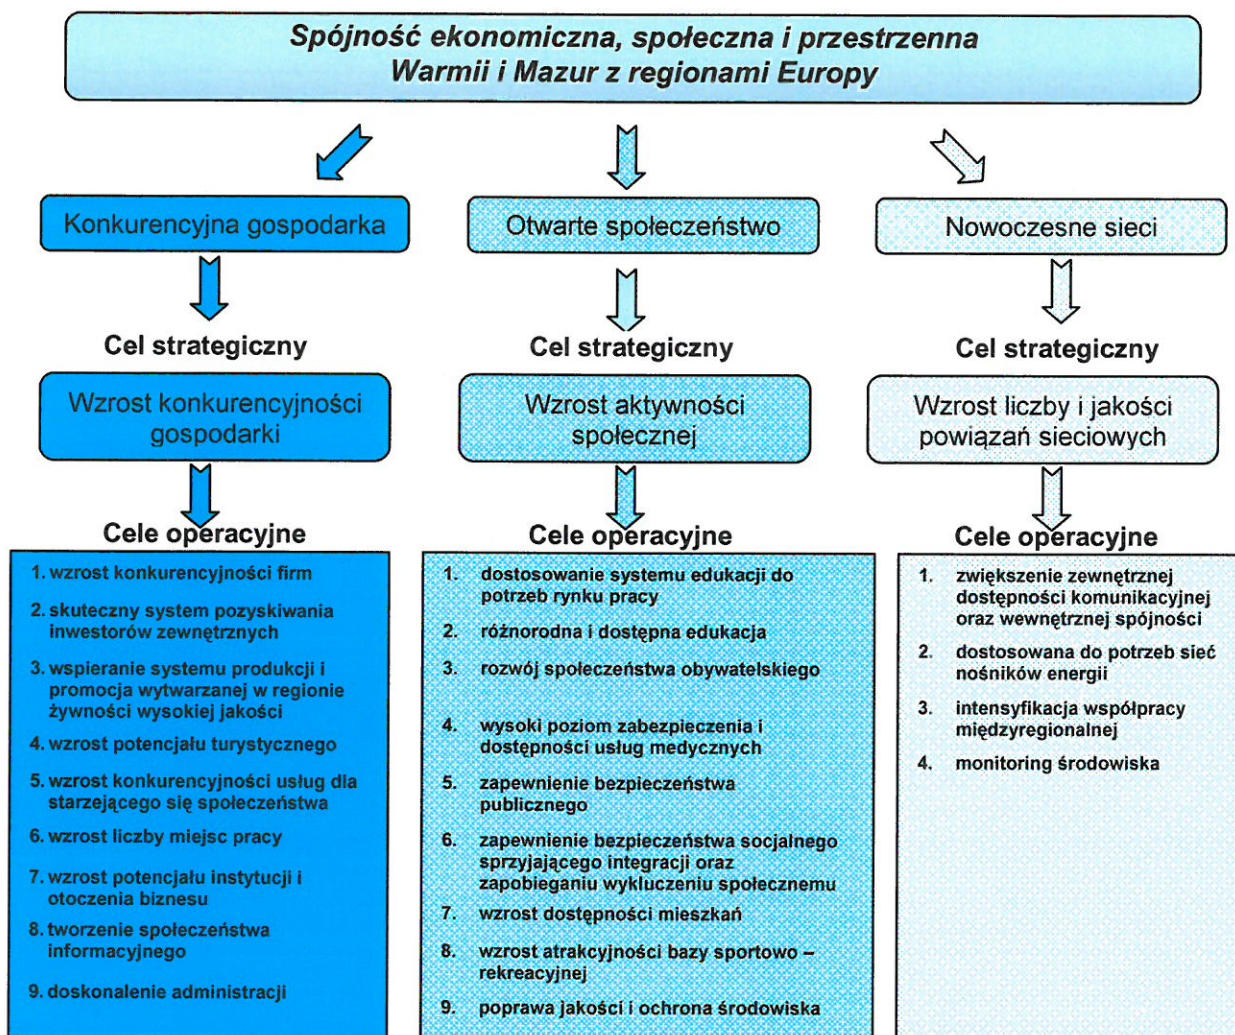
Spójność ekonomiczna, społeczna i przestrzenna Warmii i Mazur z regionami Europy

Konkurencyjna gospodarka

Cel strategiczny

Wzrost konkurencyjności gospodarki

Cele operacyjne

1. wzrost konkurencyjności firm
2. skuteczny system pozyskiwania inwestorów zewnętrznych
3. wspieranie systemu produkcji i promocja wytwarzanej w regionie żywności wysokiej jakości
4. wzrost potencjału turystycznego
5. wzrost konkurencyjności usług dla starzejącego się społeczeństwa
6. wzrost liczby miejsc pracy
7. wzrost potencjału instytucji i otoczenia biznesu
8. tworzenie społeczeństwa informacyjnego
9. doskonalenie administracji

Otwarte społeczeństwo

Cel strategiczny

Wzrost aktywności społecznej

Cele operacyjne

1. dostosowanie systemu edukacji do potrzeb rynku pracy
2. różnorodna i dostępna edukacja
3. rozwój społeczeństwa obywatelskiego
4. wysoki poziom zabezpieczenia i dostępności usług medycznych
5. zapewnienie bezpieczeństwa publicznego
6. zapewnienie bezpieczeństwa socjalnego sprzyjającego integracji oraz zapobieganiu wykluczeniu społecznemu
7. wzrost dostępności mieszkań
8. wzrost atrakcyjności bazy sportowo – rekreacyjnej
9. poprawa jakości i ochrona środowiska

Nowoczesne sieci

Cel strategiczny

Wzrost liczby i jakości powiązań sieciowych

Cele operacyjne

1. zwiększenie zewnętrznej dostępności komunikacyjnej oraz wewnętrznej spójności
2. dostosowana do potrzeb sieć nośników energii
3. intensyfikacja współpracy międzyregionalnej
4. monitoring środowiska